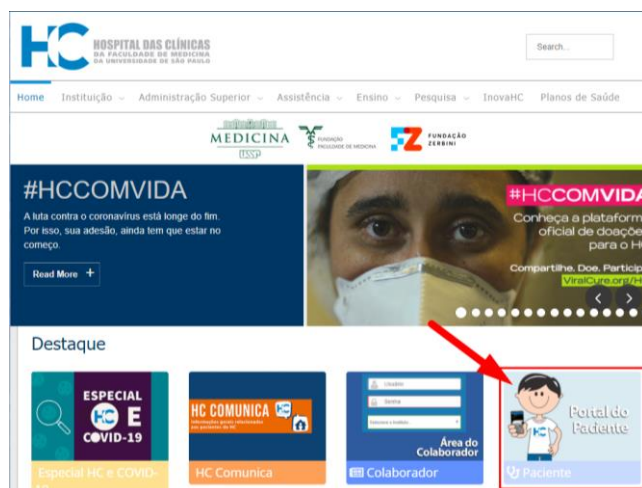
HC HOSPITAL DAS CLÍNICAS DA FACULDADE DE MEDICINA DA UNIVERSIDADE DE SÃO PAULO

Search...

Home Instituição Administração Superior Assistência Ensino Pesquisa InovaHC Planos de Saúde

MEDICINA USP FUNDAÇÃO FACULDADE DE MEDICINA FZ FUNDAÇÃO ZERBINI

#HCCOMVIDA

A luta contra o coronavírus está longe do fim. Por isso, sua adesão, ainda tem que estar no começo.

Read More +

#HCCOMVIDA

Conheça a plataform oficial de doaçõe para o H

Compartilhe. Doe. Particip ViralCure.org/H

Destaque

ESPECIAL HC E COVID-19

Especial HC e COVID-19

HC COMUNICA

HC Comunica

Usuário

Senha

Área do Colaborador

Colaborador

Portal do Paciente

Paciente